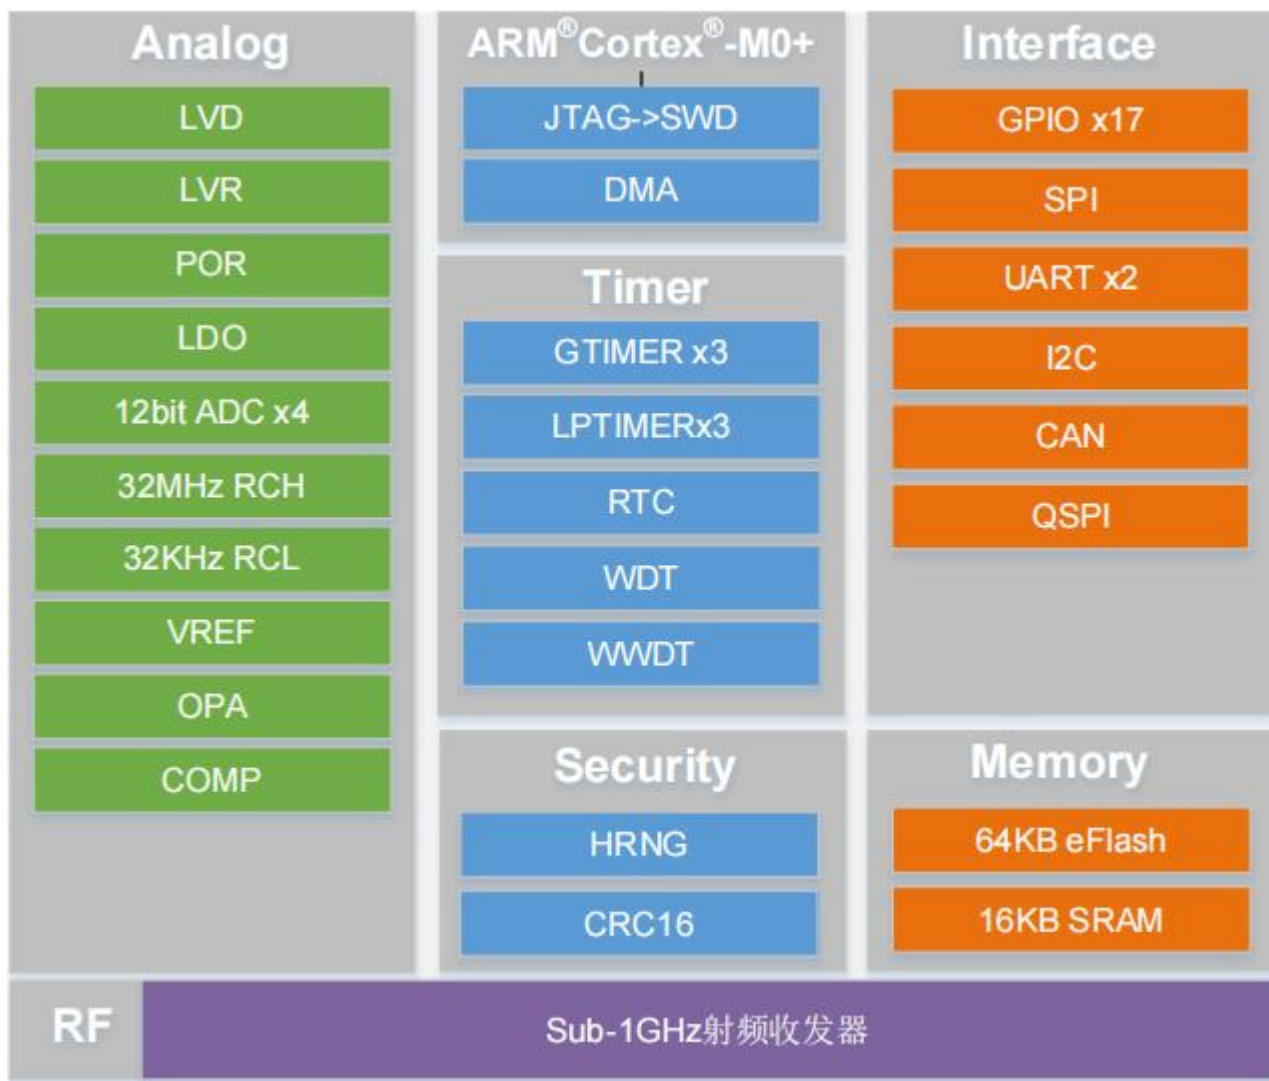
Analog

LVD

LVR

POR

LDO

12bit ADC x4

32MHz RCH

32KHz RCL

VREF

OPA

COMP

ARM®Cortex®-M0+

JTAG->SWD

DMA

Timer

GTIMER x3

LPTIMERx3

RTC

WDT

WWDT

Interface

GPIO x17

SPI

UART x2

I2C

CAN

QSPI

Security

HRNG

CRC16

Memory

64KB eFlash

16KB SRAM

RF

Sub-1GHz射频收发器